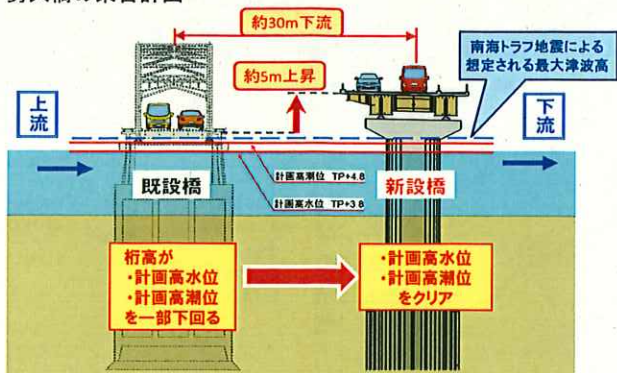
新大橋の架替計画

約30m下流

約5m上昇

南海トラフ地震による想定される最大津波高

上流

下流

計画高潮位 TP+4.8

計画高水位 TP+3.8

既設橋

新設橋

桁高が
・計画高水位
・計画高潮位
を一部下回る

・計画高水位
・計画高潮位
をクリア